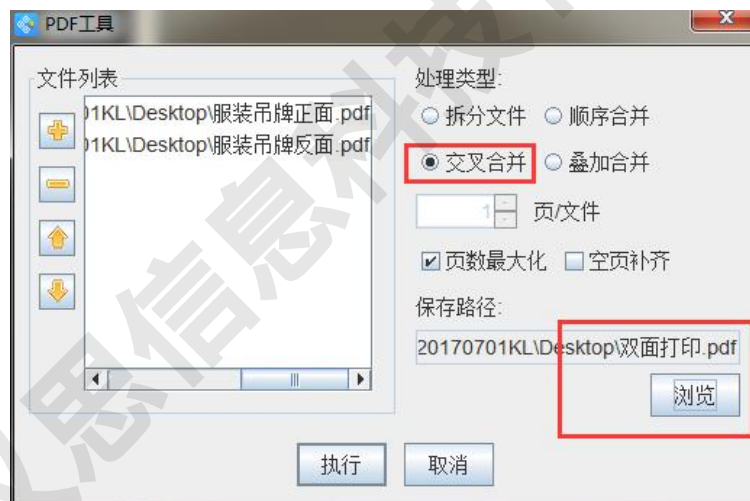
PDF工具

文件列表

01KL\Desktop\服装吊牌正面.pdf
01KL\Desktop\服装吊牌反面.pdf

处理类型:

拆分文件 顺序合并

交叉合并 叠加合并

1 页/文件

页数最大化 空页补齐

保存路径:

20170701KL\Desktop\双面打印.pdf

浏览

执行 取消

思信息科技